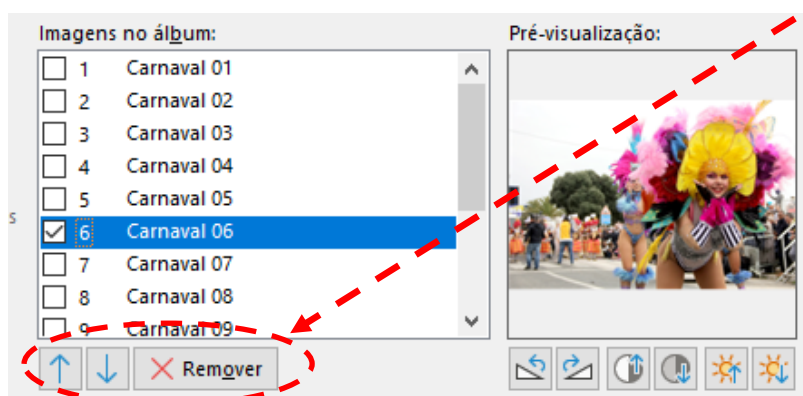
Imagens no álbum:

Pré-visualização:

| | | |
|---|---|---|
| ☐ | 1 | Carnaval 01 |
| ☐ | 2 | Carnaval 02 |
| ☐ | 3 | Carnaval 03 |
| ☐ | 4 | Carnaval 04 |
| ☐ | 5 | Carnaval 05 |
| ☑ | 6 | Carnaval 06 |
| ☐ | 7 | Carnaval 07 |
| ☐ | 8 | Carnaval 08 |
| ☐ | 9 | Carnaval 09 |

s

Remover